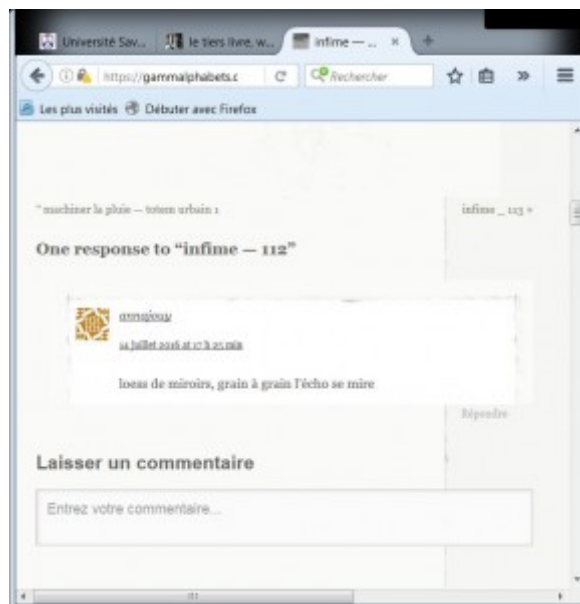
Université Sav... | le tiers livre, w... | infime — ... ×

https://gammalphabets.c | Rechercher

Les plus visités | Débuter avec Firefox

« machiner la pluie — totem urbain 1

infime _ 113 »

One response to "infime — 112"

arrojosy

14 juillet 2016 at 17 h 25 min

loess de miroirs, grain à grain l'écho se mire

Répondre

Laisser un commentaire

Entrez votre commentaire...